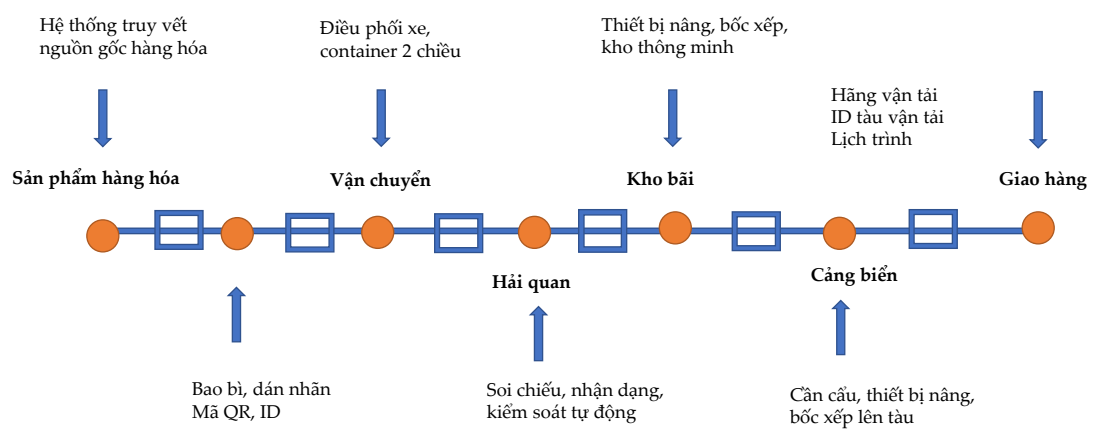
Hệ thống truy vết nguồn gốc hàng hóa

Điều phối xe, container 2 chiều

Thiết bị nâng, bốc xếp, kho thông minh

Hãng vận tải
ID tàu vận tải
Lịch trình

Sản phẩm hàng hóa

Vận chuyển

Kho bãi

Giao hàng

Hải quan

Cảng biển

Bao bì, dán nhãn
Mã QR, ID

Soi chiếu, nhận dạng, kiểm soát tự động

Cần cẩu, thiết bị nâng, bốc xếp lên tàu